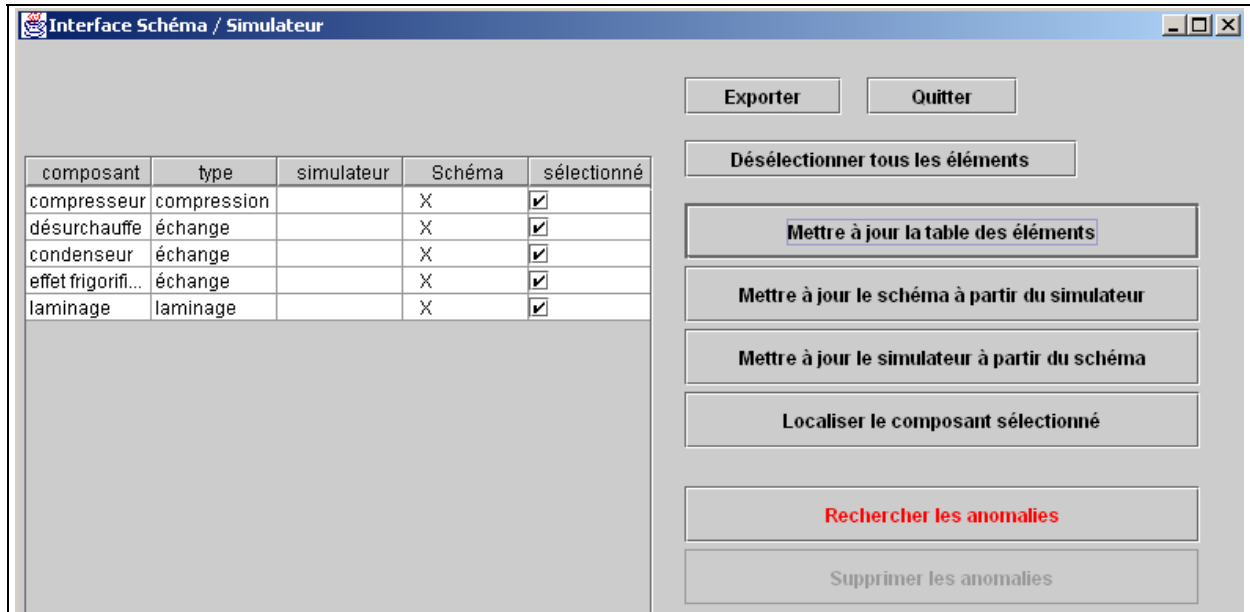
Interface Schéma / Simulateur

Exporter Quitter

Désélectionner tous les éléments

| composant | type | simulateur | Schéma | sélectionné |
|---|---|---|---|---|
| compresseur | compression | | X | ✔ |
| désurchauffe | échange | | X | ✔ |
| condenseur | échange | | X | ✔ |
| effet frigorifi... | échange | | X | ✔ |
| laminage | laminage | | X | ✔ |

Mettre à jour la table des éléments

Mettre à jour le schéma à partir du simulateur

Mettre à jour le simulateur à partir du schéma

Localiser le composant sélectionné

Rechercher les anomalies

Supprimer les anomalies